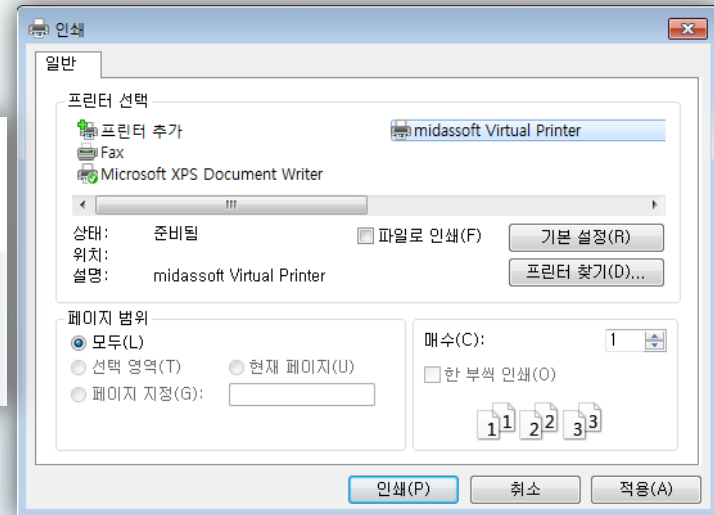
인쇄

일반

프린터 선택

프린터 추가
Fax
Microsoft XPS Document Writer
midassoft Virtual Printer

상태: 준비됨
위치:
설명: midassoft Virtual Printer

파일로 인쇄(F)
기본 설정(R)
프린터 찾기(D)...

페이지 범위
모두(L)
선택 영역(T)
현재 페이지(U)
페이지 지정(G):

매수(C): 1
한 부씩 인쇄(O)

1 1 2 2 3 3

인쇄(P)
취소
적용(A)